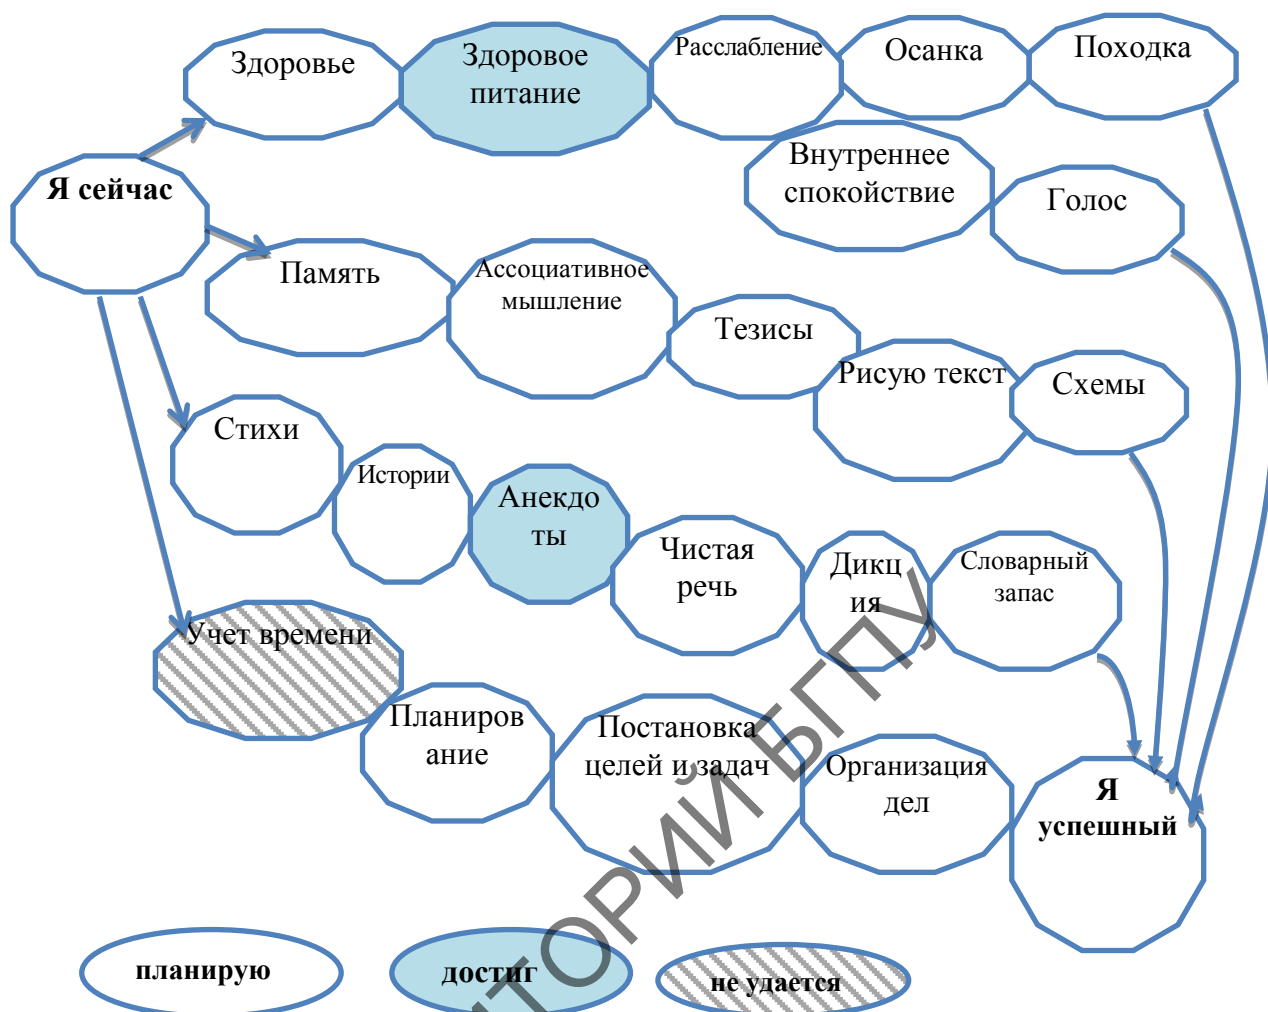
Здоровье

Здоровое питание

Расслабление

Осанка

Походка

Внутреннее спокойствие

Голос

Я сейчас

Память

Ассоциативное мышление

Тезисы

Рисую текст

Схемы

Стихи

Истории

Анекдоты

Чистая речь

Дикция

Словарный запас

Учет времени

Планирование

Постановка целей и задач

Организация дел

Я успешный

планирую

достиг

не удается

ТОРИЙ БГПУ